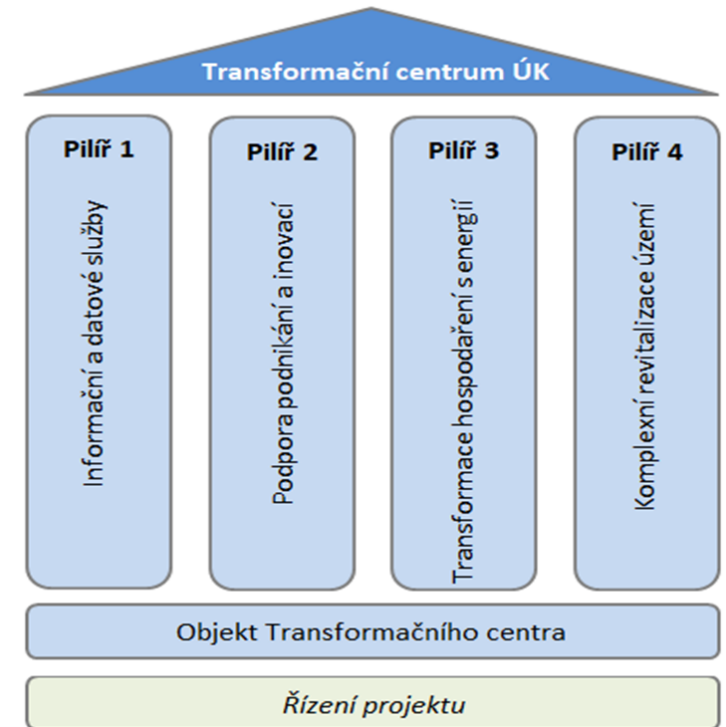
Transformační centrum ÚK

Pilíř 1

Informační a datové služby

Pilíř 2

Podpora podnikání a inovací

Pilíř 3

Transformace hospodaření s energií

Pilíř 4

Komplexní revitalizace území

Objekt Transformačního centra

Řízení projektu